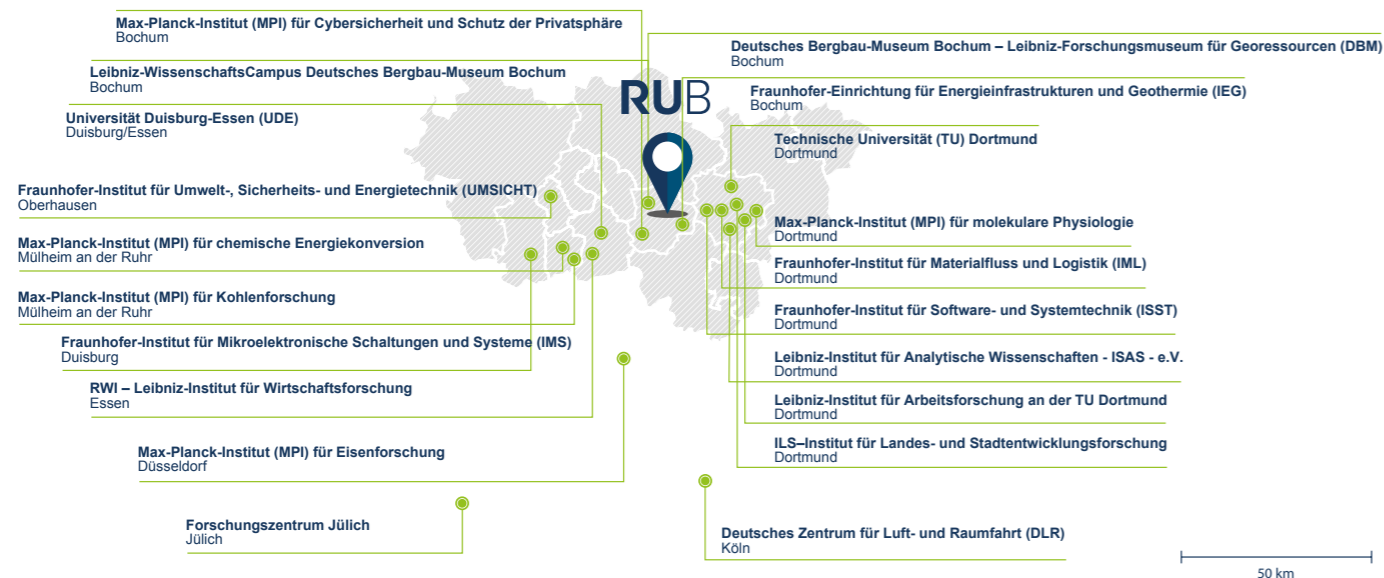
Max-Planck-Institut (MPI) für Cybersicherheit und Schutz der Privatsphäre
Bochum

Leibniz-WissenschaftsCampus Deutsches Bergbau-Museum Bochum
Bochum

Universität Duisburg-Essen (UDE)
Duisburg/Essen

Fraunhofer-Institut für Umwelt-, Sicherheits- und Energietechnik (UMSICHT)
Oberhausen

Max-Planck-Institut (MPI) für chemische Energiekonversion
Mülheim an der Ruhr

Max-Planck-Institut (MPI) für Kohlenforschung
Mülheim an der Ruhr

Fraunhofer-Institut für Mikroelektronische Schaltungen und Systeme (IMS)
Duisburg

RWI – Leibniz-Institut für Wirtschaftsforschung
Essen

Max-Planck-Institut (MPI) für Eisenforschung
Düsseldorf

Forschungszentrum Jülich
Jülich

RUB

Deutsches Bergbau-Museum Bochum – Leibniz-Forschungsmuseum für Georessourcen (DBM)
Bochum

Fraunhofer-Einrichtung für Energieinfrastrukturen und Geothermie (IEG)
Bochum

Technische Universität (TU) Dortmund
Dortmund

Max-Planck-Institut (MPI) für molekulare Physiologie
Dortmund

Fraunhofer-Institut für Materialfluss und Logistik (IML)
Dortmund

Fraunhofer-Institut für Software- und Systemtechnik (ISST)
Dortmund

Leibniz-Institut für Analytische Wissenschaften - ISAS - e.V.
Dortmund

Leibniz-Institut für Arbeitsforschung an der TU Dortmund
Dortmund

ILS–Institut für Landes- und Stadtentwicklungsforschung
Dortmund

Deutsches Zentrum für Luft- und Raumfahrt (DLR)
Köln

50 km